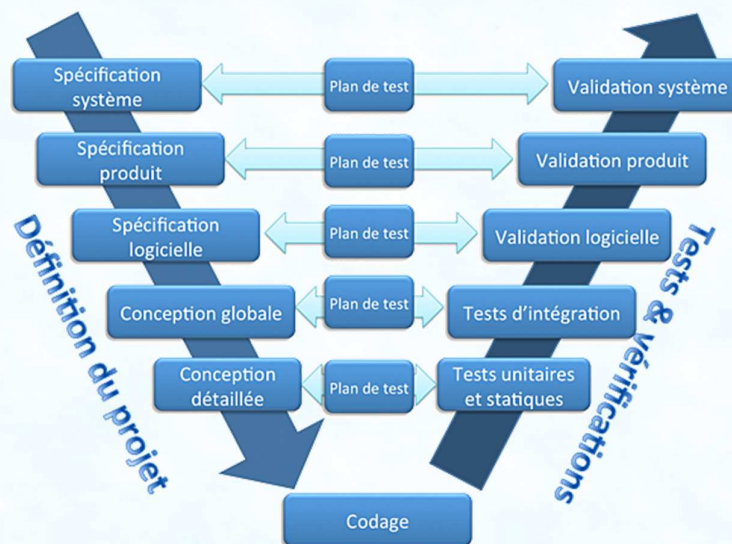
Spécification système

Plan de test

Validation système

Spécification produit

Plan de test

Validation produit

Spécification logicielle

Plan de test

Validation logicielle

Conception globale

Plan de test

Tests d'intégration

Conception détaillée

Plan de test

Tests unitaires et statiques

Codage

Définition du projet

Tests & vérifications